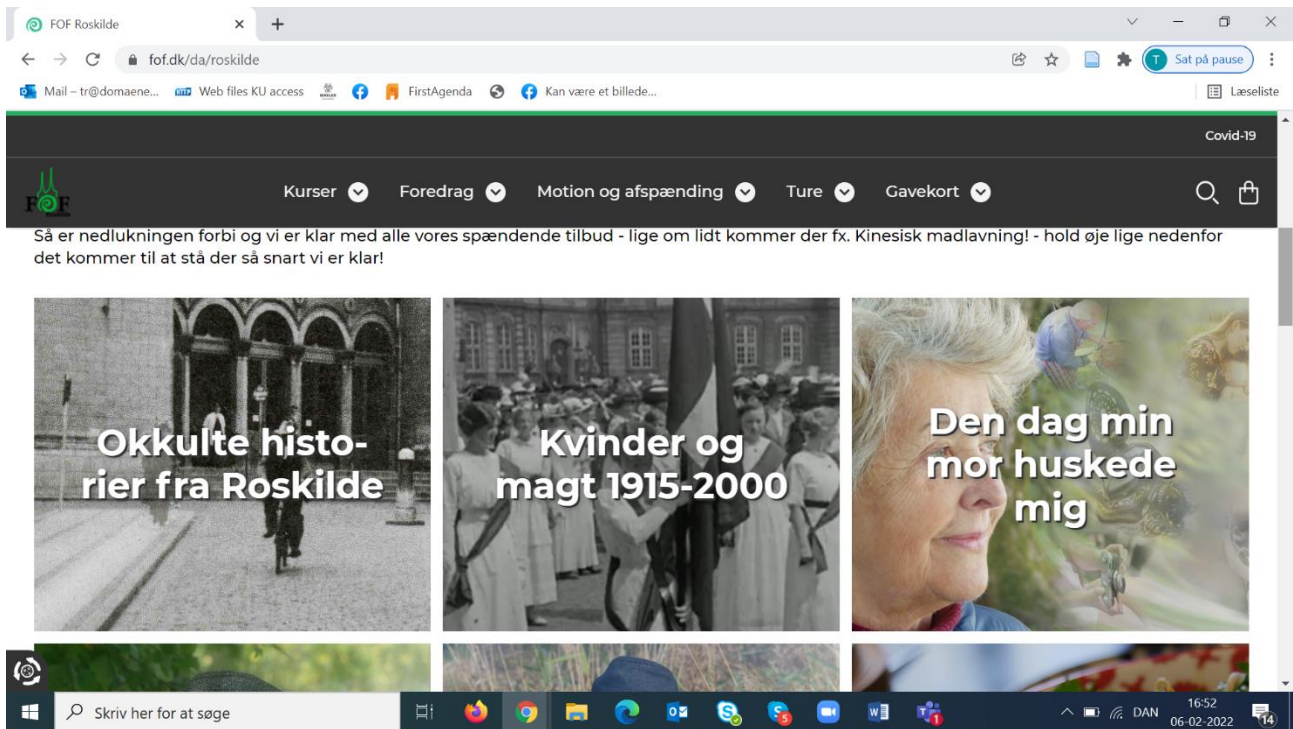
FOF Roskilde
fof.dk/da/roskilde
Sat på pause
Mail – tr@domaene... Web files KU access FirstAgenda Kan være et billede...
Læseliste
Covid-19
FOF
Kurser Foredrag Motion og afspænding Ture Gavekort
Så er nedlukningen forbi og vi er klar med alle vores spændende tilbud - lige om lidt kommer der fx. Kinesisk madlavning! - hold øje lige nedenfor det kommer til at stå der så snart vi er klar!

Okkulte historier fra Roskilde

Kvinder og magt 1915-2000

Den dag min mor huskede mig

Skriv her for at søge
DAN 16:52 06-02-2022
5
14